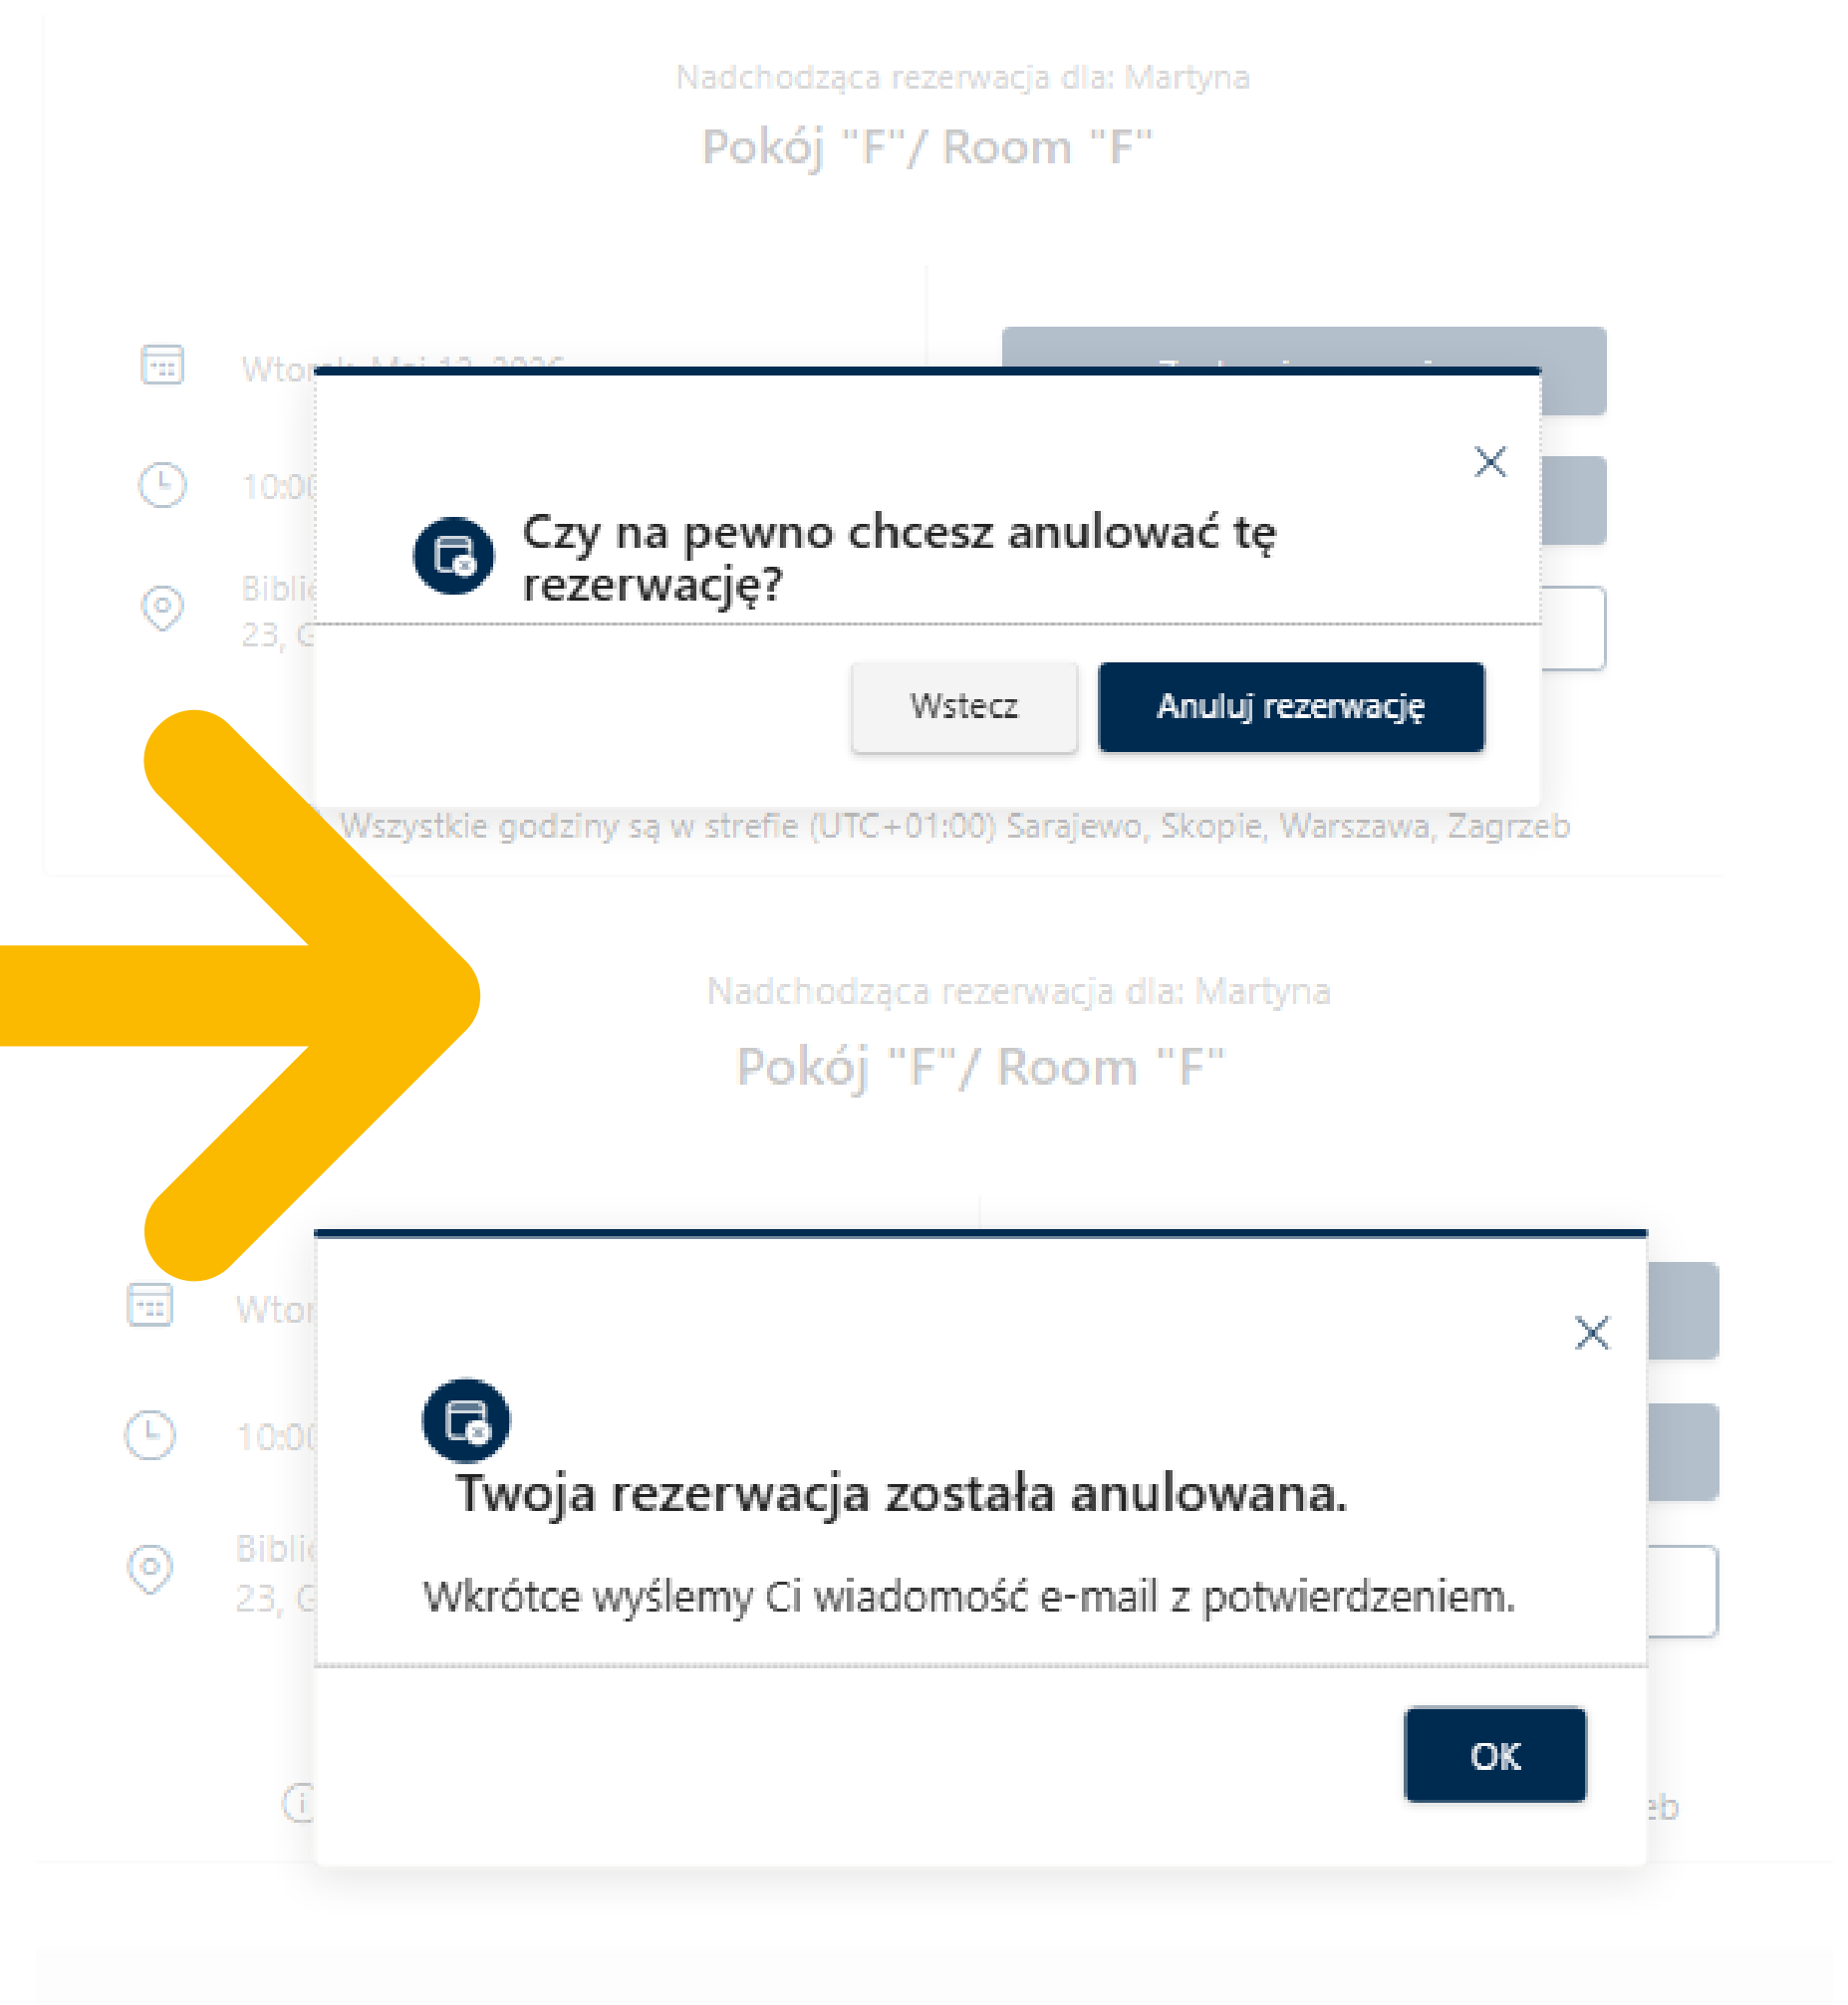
Nadchodząca rezerwacja dla: Martyna

Pokój "F"/ Room "F"

Wtorek, Maj 12, 2026 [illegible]

10:0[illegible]

Biblio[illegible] 23, G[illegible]

Czy na pewno chcesz anulować tę rezerwację?

Wstecz

Anuluj rezerwację

Wszystkie godziny są w strefie (UTC+01:00) Sarajewo, Skopie, Warszawa, Zagrzeb

Nadchodząca rezerwacja dla: Martyna

Pokój "F"/ Room "F"

Wtor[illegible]

10:0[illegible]

Biblio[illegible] 23, G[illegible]

Twoja rezerwacja została anulowana.

Wkrótce wyślemy Ci wiadomość e-mail z potwierdzeniem.

OK

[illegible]eb